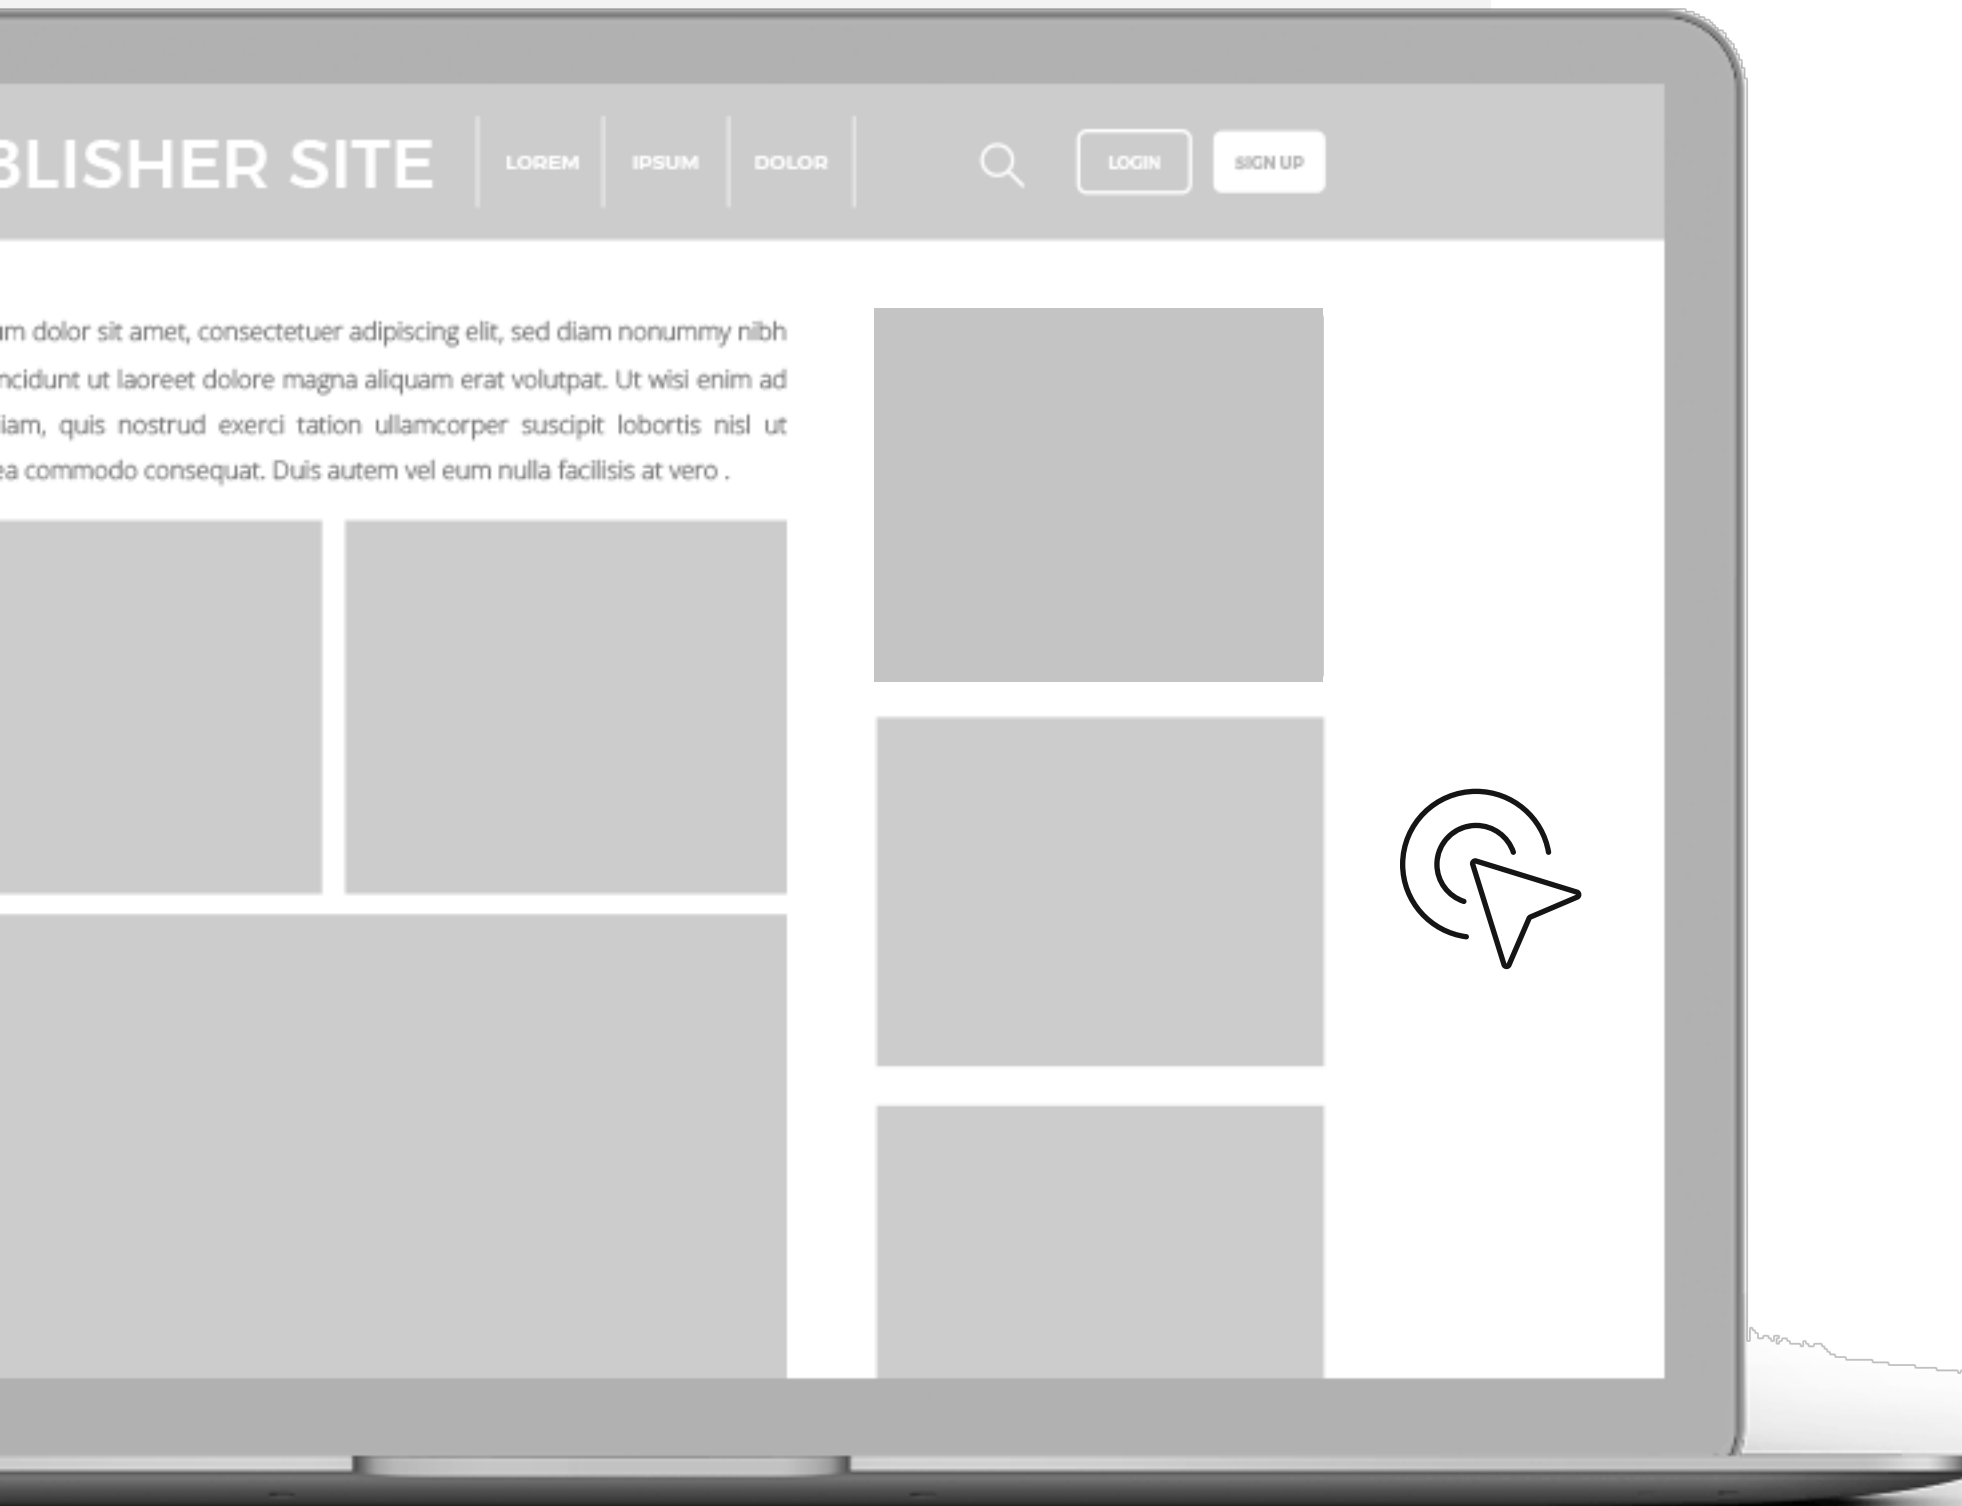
BLISHER SITE LOREM IPSUM DOLOR LOGIN SIGN UP

um dolor sit amet, consectetuer adipiscing elit, sed diam nonummy nibh ncidunt ut laoreet dolore magna aliquam erat volutpat. Ut wisi enim ad iam, quis nostrud exerci tation ullamcorper suscipit lobortis nisl ut ea commodo consequat. Duis autem vel eum nulla facilisis at vero .